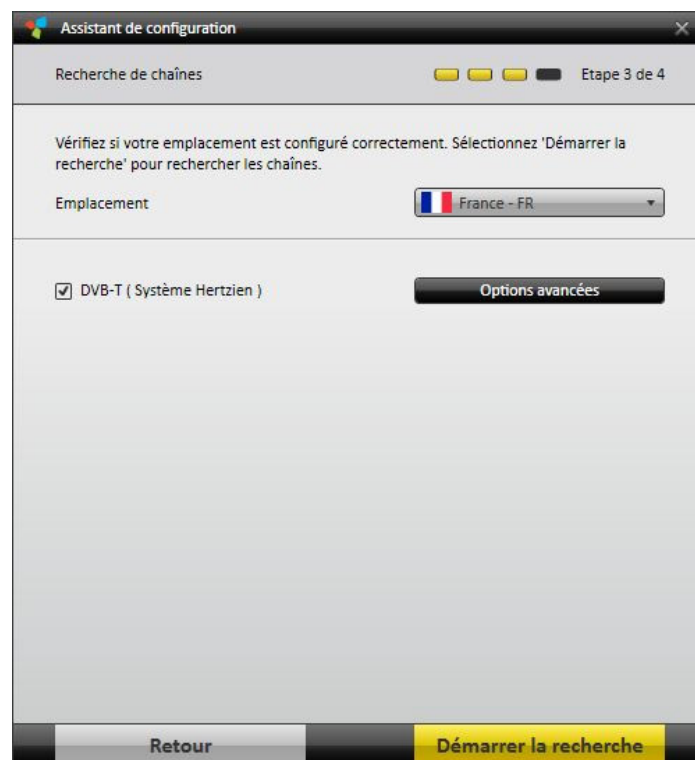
Assistant de configuration

Recherche de chaînes

Etape 3 de 4

Vérifiez si votre emplacement est configuré correctement. Sélectionnez 'Démarrer la recherche' pour rechercher les chaînes.

Emplacement

France - FR

DVB-T ( Système Hertzien )

Options avancées

Retour

Démarrer la recherche